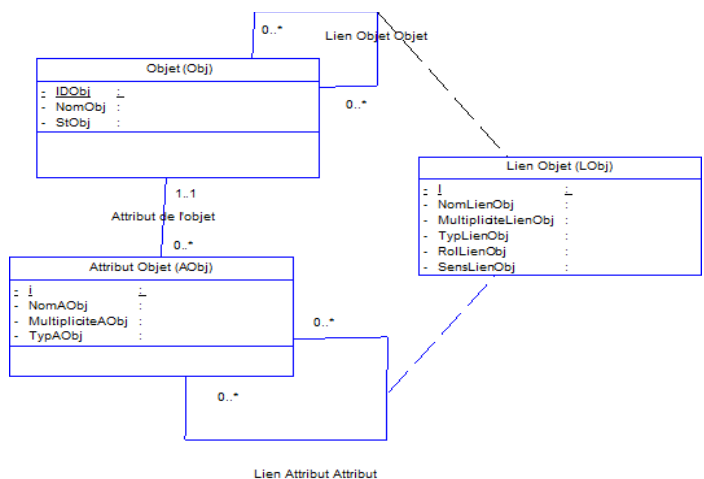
0..*

Lien Objet Objet

Objet (Obj)

- IDObj :
- NomObj :
- StObj :

0..*

Lien Objet (LObj)

- I :
- NomLienObj :
- MultipliciteLienObj :
- TypLienObj :
- RolLienObj :
- SensLienObj :

1..1

Attribut de l'objet

0..*

Attribut Objet (AObj)

- i :
- NomAObj :
- MultipliciteAObj :
- TypAObj :

0..*

0..*

Lien Attribut Attribut